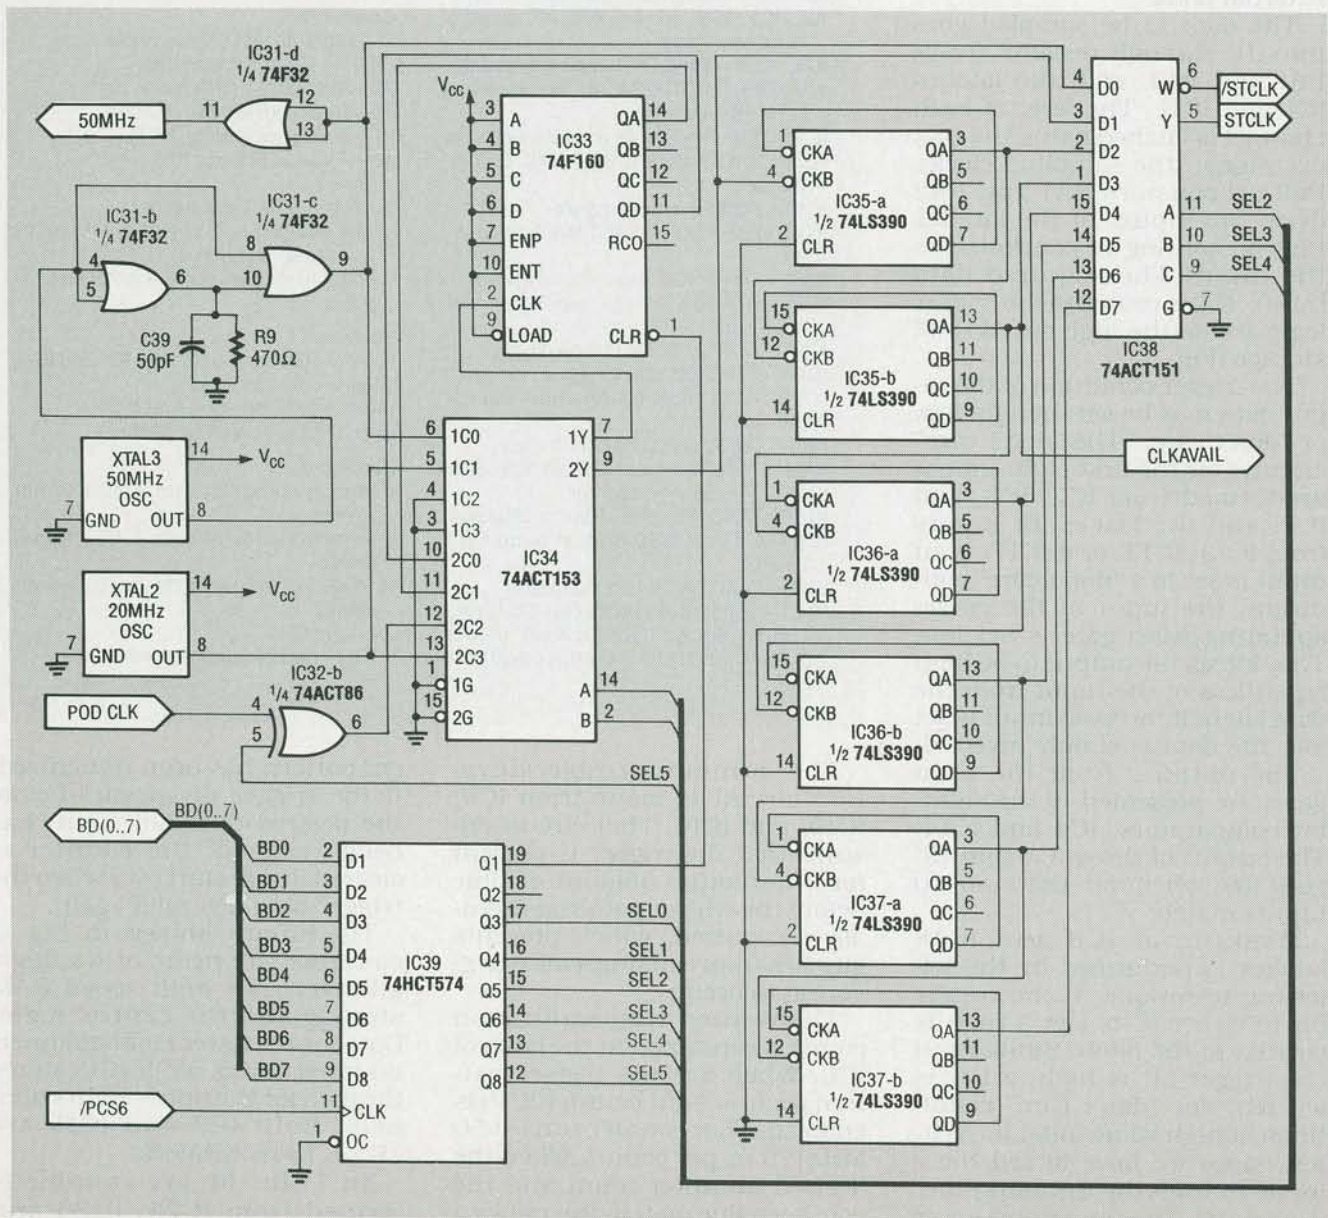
IC31-d
1/4 74F32
50MHz
11
12
13

IC31-b
1/4 74F32
4
5
6
IC31-c
1/4 74F32
8
10
9
C39
50pF
R9
470Ω

XTAL3
50MHz
OSC
14
$V_{CC}$
7
GND
OUT
8

XTAL2
20MHz
OSC
14
$V_{CC}$
7
GND
OUT
8

POD CLK
IC32-b
1/4 74ACT86
4
5
6

BD(0..7)
BD(0..7)
BD0
BD1
BD2
BD3
BD4
BD5
BD6
BD7
2
3
4
5
6
7
8
9
D1
D2
D3
D4
D5
D6
D7
D8
IC39
74HCT574
Q1
Q2
Q3
Q4
Q5
Q6
Q7
Q8
19
18
17
16
15
14
13
12
SEL0
SEL1
SEL2
SEL3
SEL4
SEL5
/PCS6
11
CLK
1
OC

$V_{CC}$
3
4
5
6
7
10
2
9
A
B
C
D
ENP
ENT
CLK
LOAD
IC33
74F160
QA
QB
QC
QD
RCO
CLR
14
13
12
11
15
1

6
5
4
3
10
11
12
13
1
15
1C0
1C1
1C2
1C3
2C0
2C1
2C2
2C3
1G
2G
IC34
74ACT153
1Y
2Y
7
9
A
B
14
2
SEL5

1
4
2
CKA
CKB
CLR
IC35-a
1/2 74LS390
QA
QB
QC
QD
3
5
6
7

15
12
14
CKA
CKB
CLR
IC35-b
1/2 74LS390
QA
QB
QC
QD
13
11
10
9

1
4
2
CKA
CKB
CLR
IC36-a
1/2 74LS390
QA
QB
QC
QD
3
5
6
7

15
12
14
CKA
CKB
CLR
IC36-b
1/2 74LS390
QA
QB
QC
QD
13
11
10
9

1
4
2
CKA
CKB
CLR
IC37-a
1/2 74LS390
QA
QB
QC
QD
3
5
6
7

15
12
14
CKA
CKB
CLR
IC37-b
1/2 74LS390
QA
QB
QC
QD
13
11
10
9

4
3
2
1
15
14
13
12
D0
D1
D2
D3
D4
D5
D6
D7
W
Y
A
B
C
G
6
5
11
10
9
7
IC38
74ACT151
/STCLK
STCLK
SEL2
SEL3
SEL4
CLKAVAIL